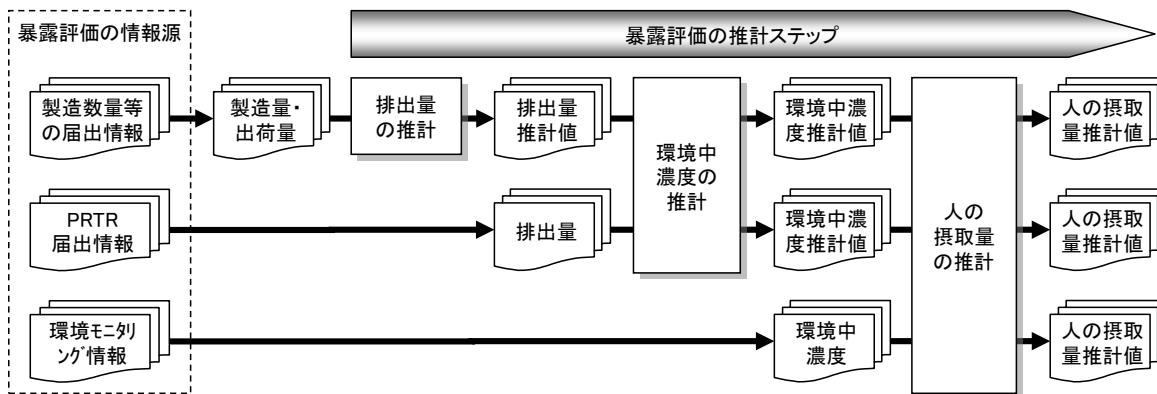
暴露評価の情報源

暴露評価の推計ステップ

製造数量等の届出情報

製造量・出荷量

排出量の推計

排出量推計値

環境中濃度の推計

環境中濃度推計値

人の摂取量の推計

人の摂取量推計値

PRTR 届出情報

排出量

環境中濃度推計値

人の摂取量推計値

環境ﾓﾆﾀﾘﾝｸﾞ情報

環境中濃度

人の摂取量推計値